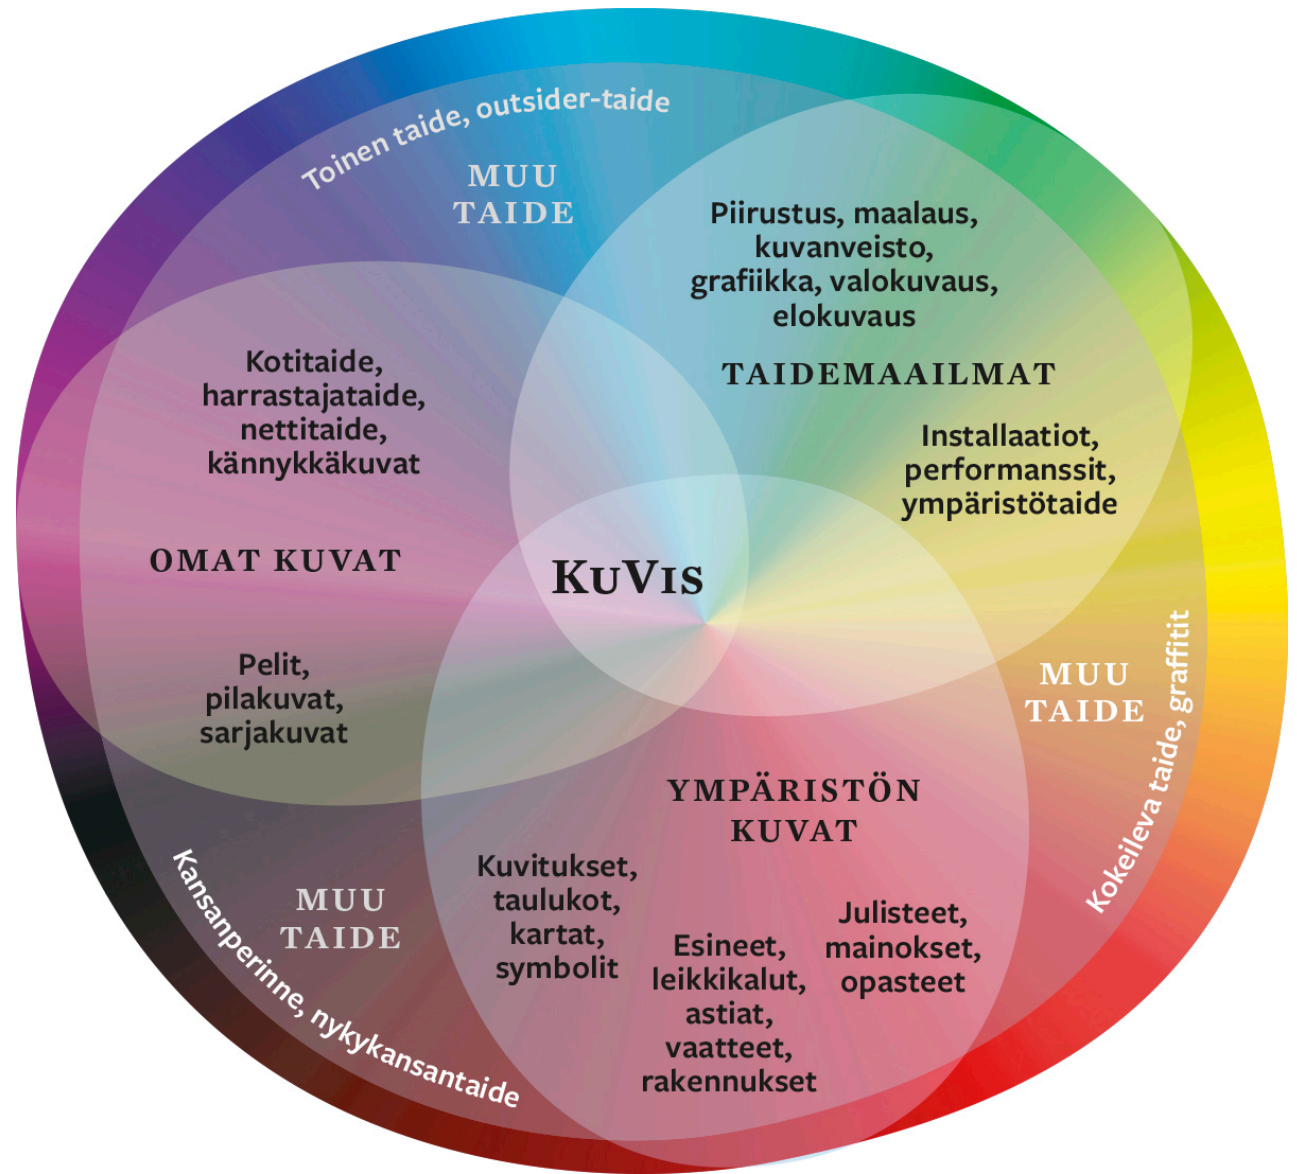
Toinen taide, outsider-taide

MUU TAIDE

Piirustus, maalaus, kuvanveisto, grafiikka, valokuvaus, elokuvaus

TAIDEMAAILMAT

Installaatiot, performanssit, ympäristötaide

Kotitaide, harrastajataide, nettitaide, kännykkäkuvat

OMAT KUVAT

KUVIS

Pelit, pilakuvat, sarjakuvat

MUU TAIDE

Kokeileva taide, graffitit

YMPÄRISTÖN KUVAT

Kuvitukset, taulukot, kartat, symbolit

Esineet, leikkikalut, astiat, vaatteet, rakennukset

Julisteet, mainokset, opasteet

MUU TAIDE

Kansanperinne, nykykansantaide